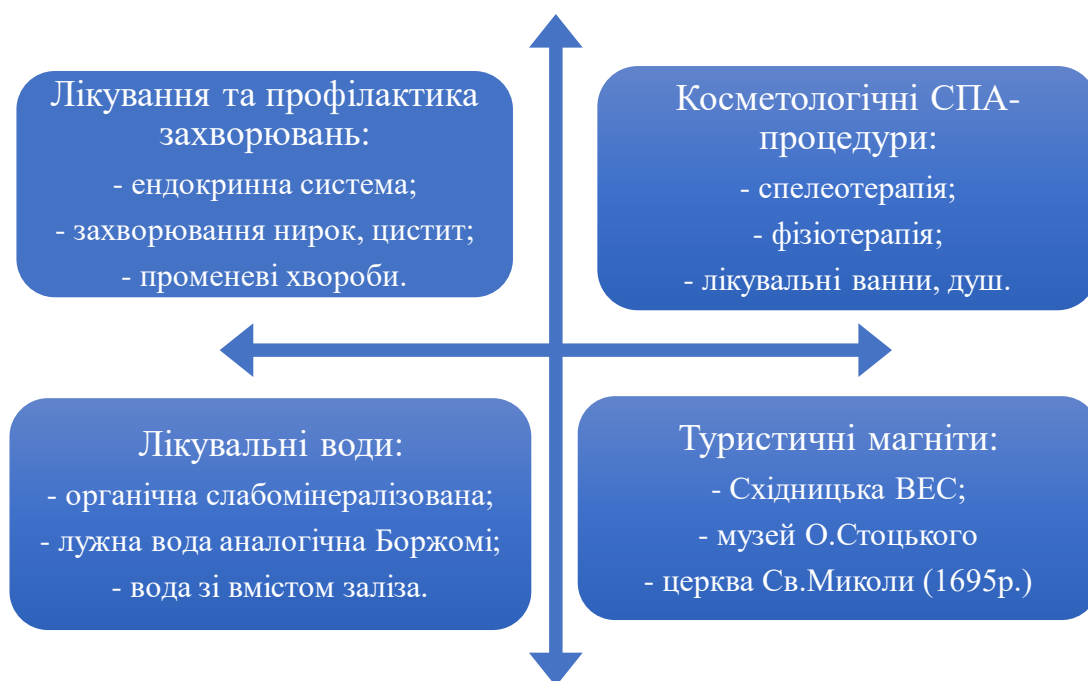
Лікування та профілактика захворювань:
- ендокринна система;
- захворювання нирок, цистит;
- променеві хвороби.

Косметологічні СПА-процедури:
- спелеотерапія;
- фізіотерапія;
- лікувальні ванни, душ.

Лікувальні води:
- органічна слабомінералізована;
- лужна вода аналогічна Боржомі;
- вода зі вмістом заліза.

Туристичні магніти:
- Східницька ВЕС;
- музей О.Стоцького
- церква Св.Миколи (1695р.)